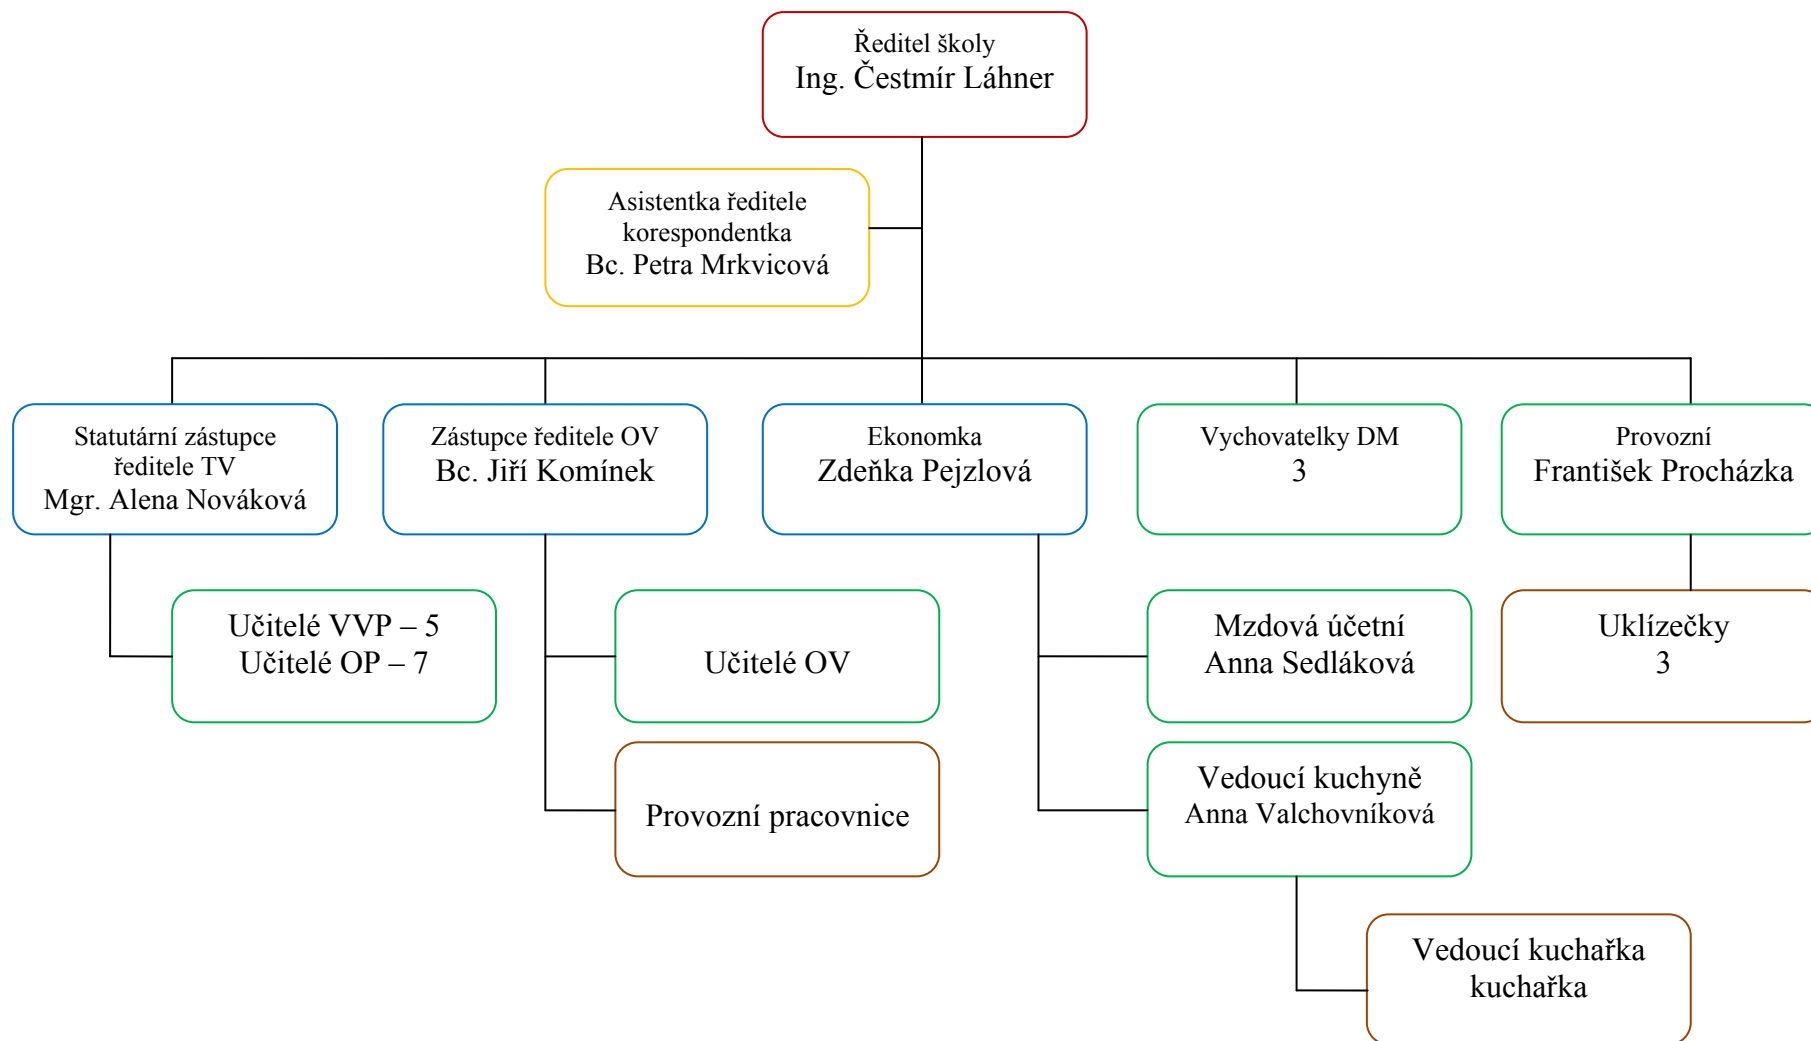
Ředitel školy
Ing. Čestmír Láhner

Asistentka ředitele
korespondentka
Bc. Petra Mrkvicová

Statutární zástupce
ředitele TV
Mgr. Alena Nováková

Zástupce ředitele OV
Bc. Jiří Komínek

Ekonomka
Zdeňka Pejzlová

Vychovatelky DM
3

Provozní
František Procházka

Učitelé VVP – 5
Učitelé OP – 7

Učitelé OV

Provozní pracovnice

Mzdová účetní
Anna Sedláková

Vedoucí kuchyně
Anna Valchovníková

Uklízečky
3

Vedoucí kuchařka
kuchařka